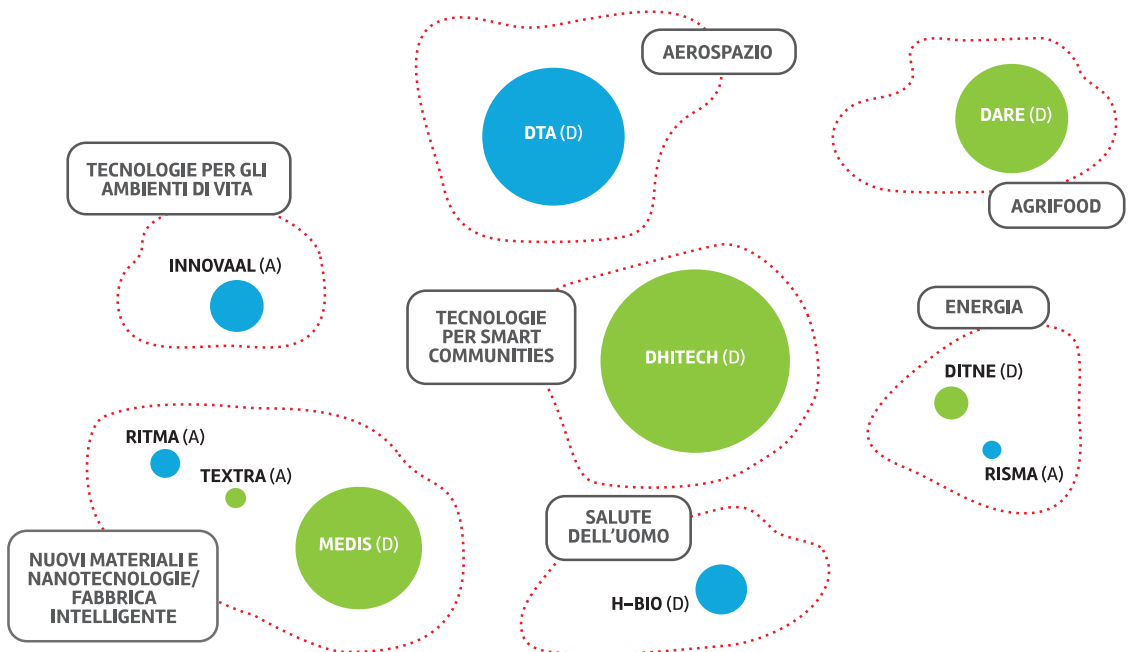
AEROSPAZIO

DTA (D)

DARE (D)

AGRIFOOD

TECNOLOGIE PER GLI AMBIENTI DI VITA

INNOVAAL (A)

TECNOLOGIE PER SMART COMMUNITIES

DHITECH (D)

ENERGIA

DITNE (D)

RISMA (A)

RITMA (A)

TEXTRA (A)

MEDIS (D)

NUOVI MATERIALI E NANOTECNOLOGIE/ FABBRICA INTELLIGENTE

SALUTE DELL'UOMO

H-BIO (D)